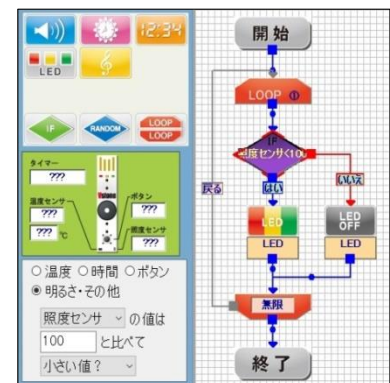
12:34

LED

IF RANDOM LOOP LOOP

タイマー
???
ボタン
温度センサ
???
???
???
℃
照度センサ
???

○温度 ○時間 ○ボタン
◉明るさ・その他

照度センサ の値は
100 と比べて
小さい値？

開始

LOOP ①

照度センサ<100

はい いいえ

戻る

LED
LED

LED OFF
LED

無限

終了